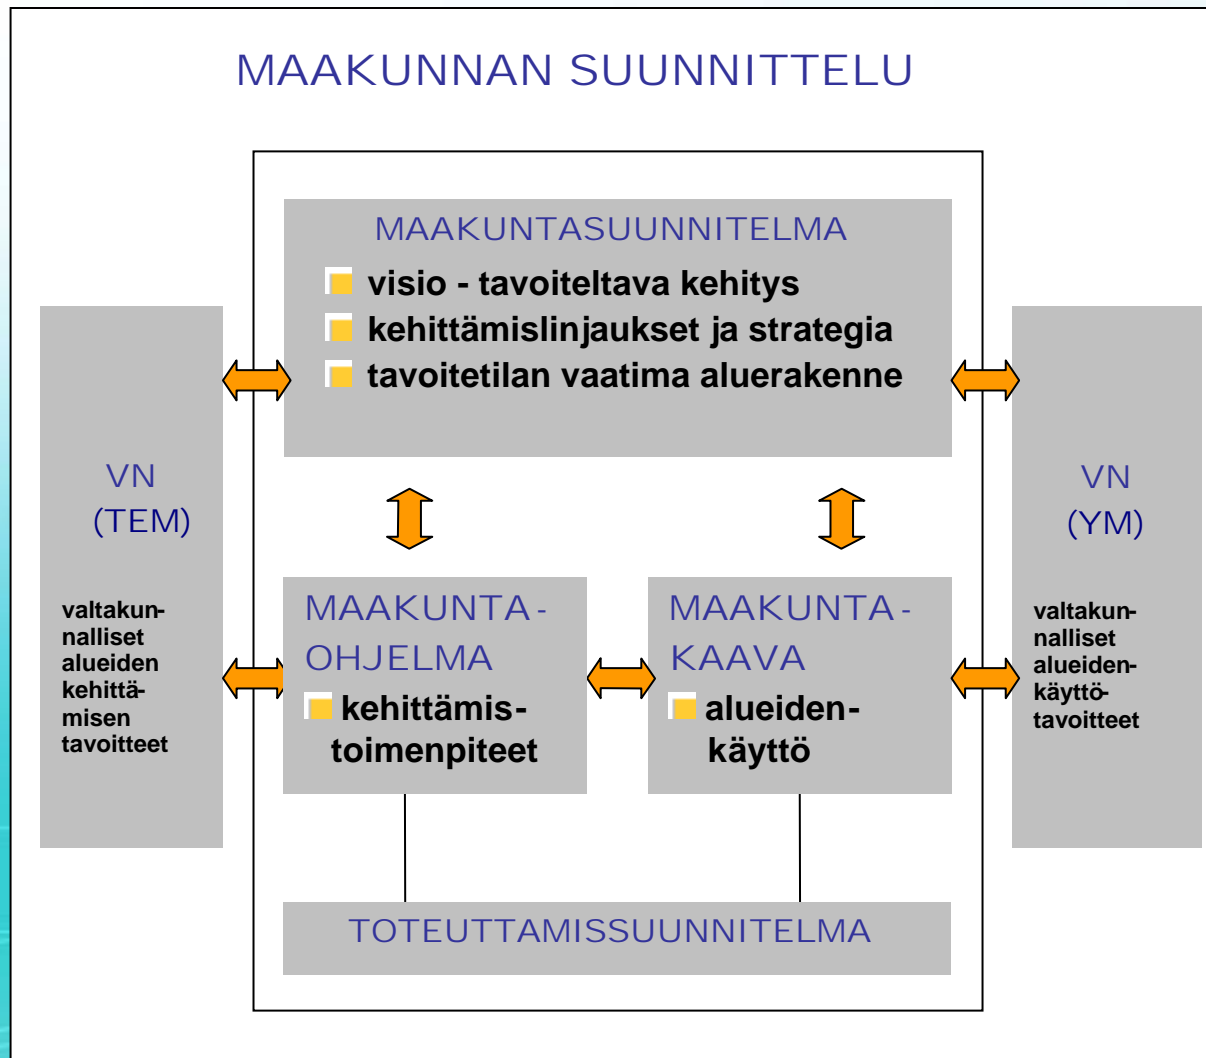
MAAKUNNAN SUUNNITTELU

MAAKUNTASUUNNITELMA
visio - tavoiteltava kehitys
kehittämislinjaukset ja strategia
tavoitetilan vaatima aluerakenne

VN
(TEM)

valtakunnalliset alueiden kehittämisen tavoitteet

MAAKUNTA-OHJELMA
kehittämistoimenpiteet

MAAKUNTA-KAAVA
alueidenkäyttö

VN
(YM)

valtakunnalliset alueidenkäyttötavoitteet

TOTEUTTAMISSUUNNITELMA